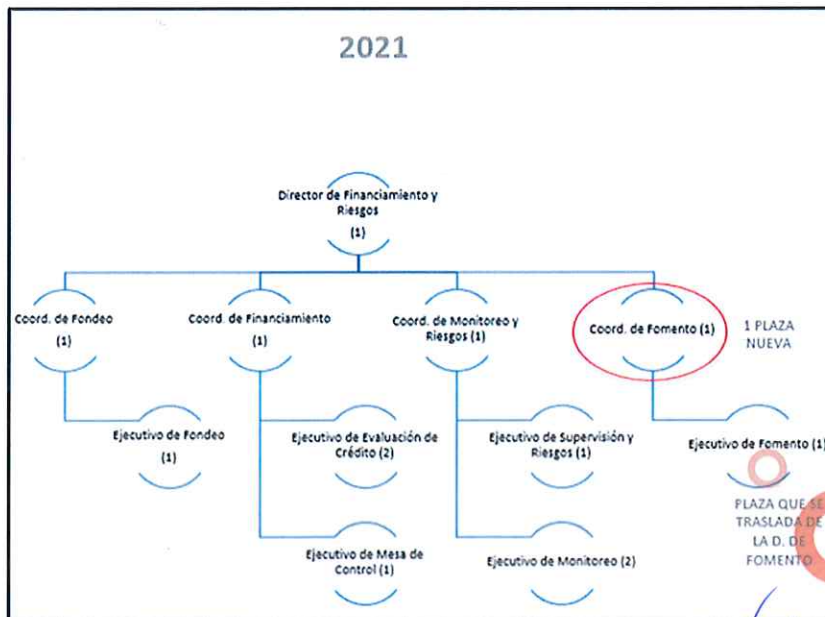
2021

Director de Financiamiento y Riesgos
(1)

Coord. de Fondeo
(1)

Coord. de Financiamiento
(1)

Coord. de Monitoreo y Riesgos (1)

Coord. de Fomento (1)

1 PLAZA NUEVA

Ejecutivo de Fondeo
(1)

Ejecutivo de Evaluación de Crédito (2)

Ejecutivo de Supervisión y Riesgos (1)

Ejecutivo de Fomento (1)

PLAZA QUE SE TRASLADA DE LA D. DE FOMENTO

Ejecutivo de Mesa de Control (1)

Ejecutivo de Monitoreo (2)